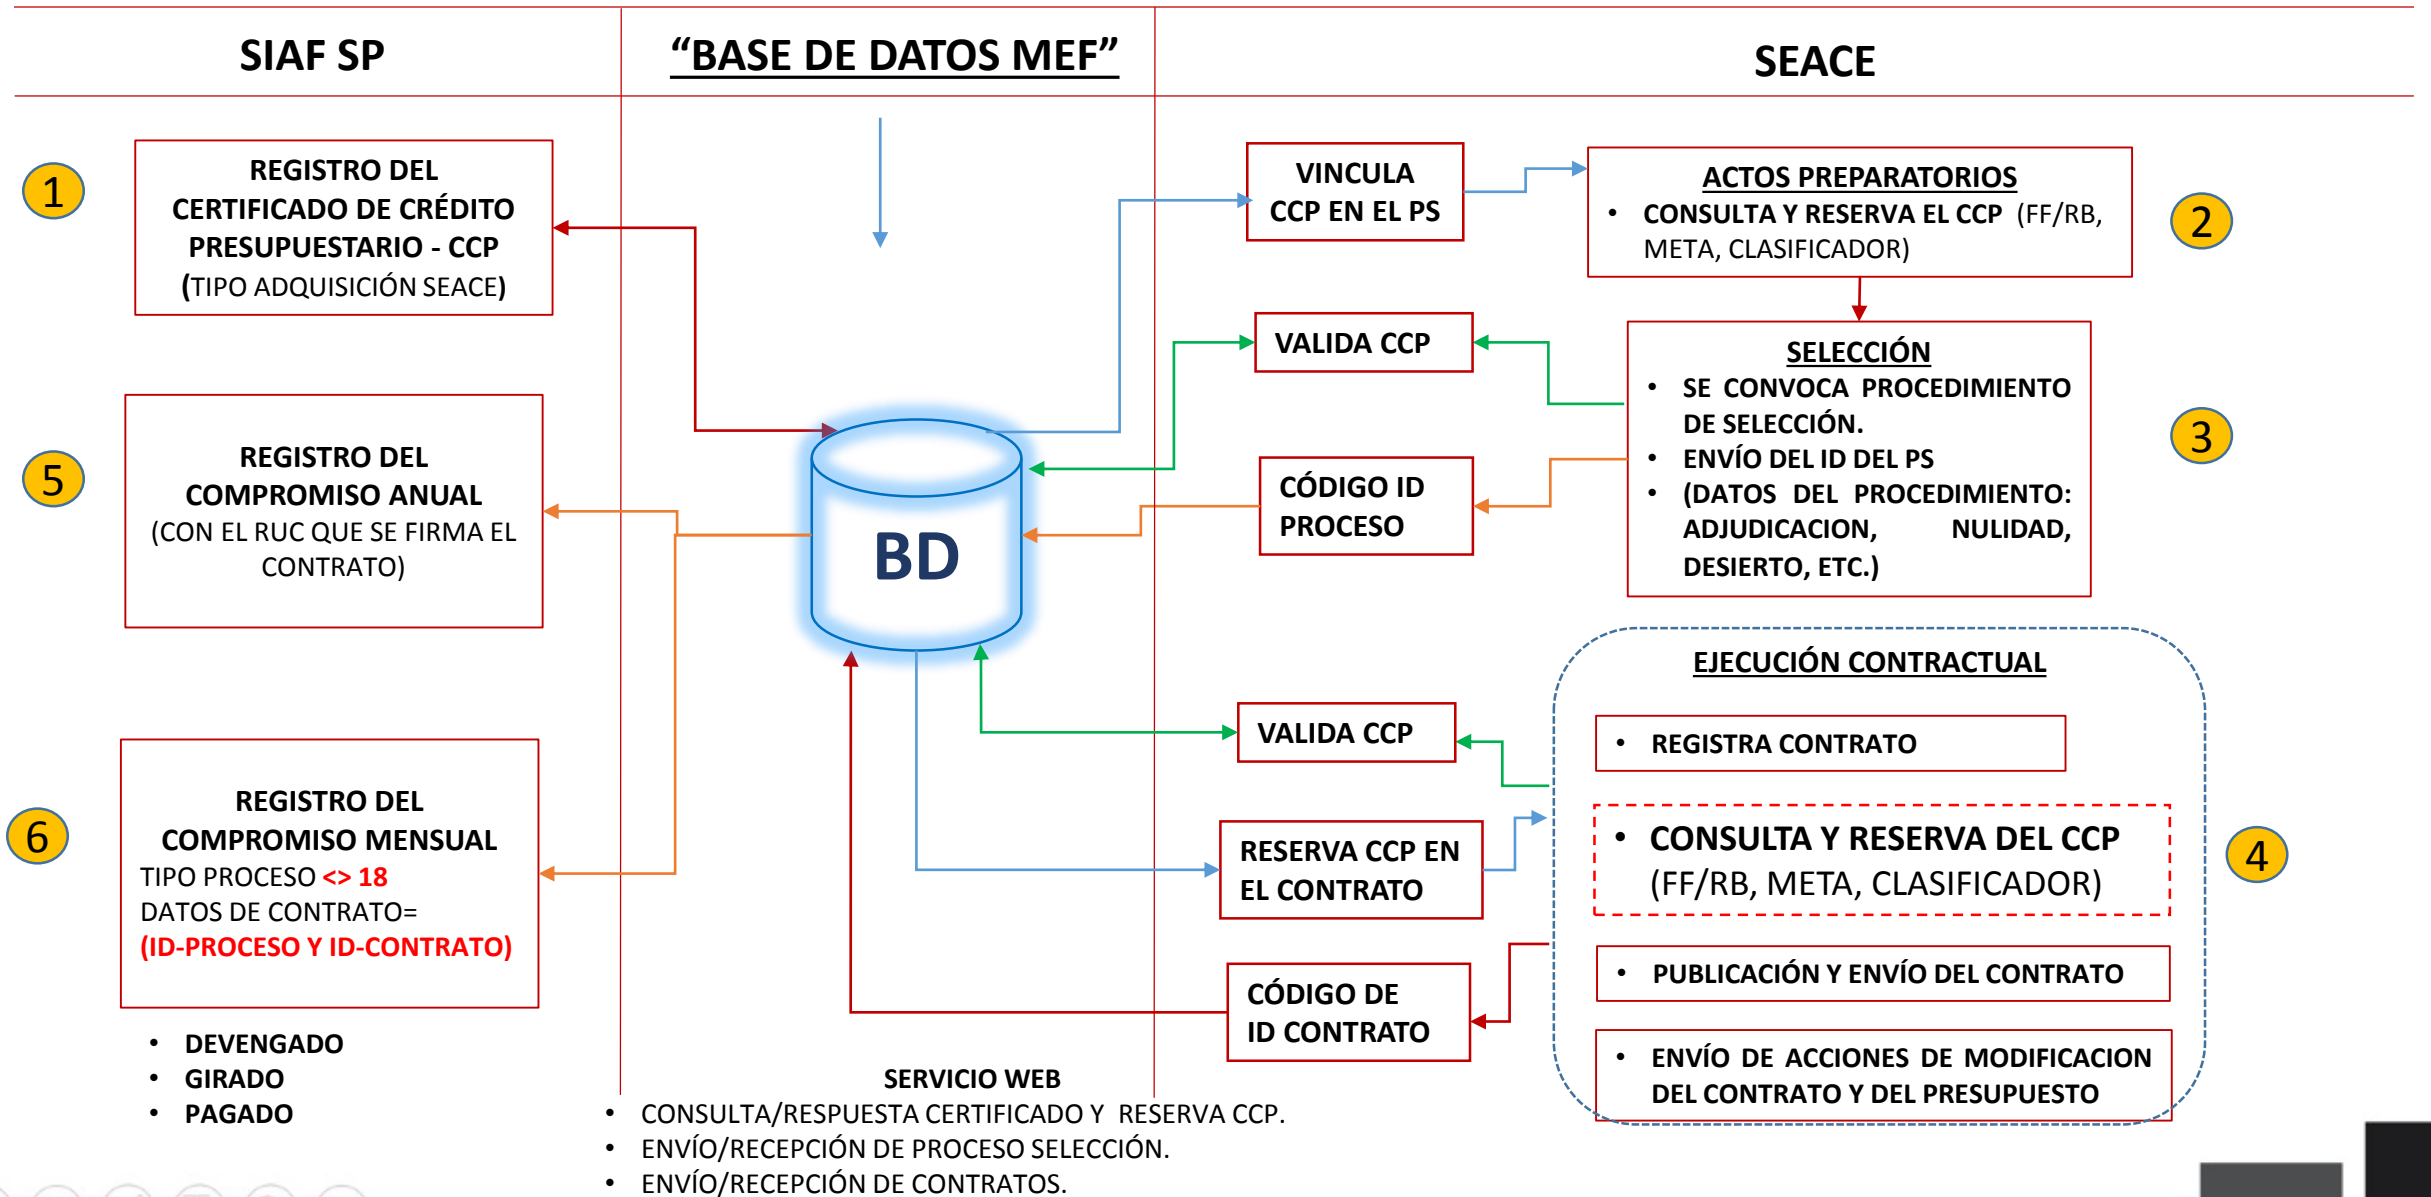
SIAF SP

“BASE DE DATOS MEF”

SEACE

1

REGISTRO DEL CERTIFICADO DE CRÉDITO PRESUPUESTARIO - CCP (TIPO ADQUISICIÓN SEACE)

VINCULA CCP EN EL PS

ACTOS PREPARATORIOS
• CONSULTA Y RESERVA EL CCP (FF/RB, META, CLASIFICADOR)

2

VALIDA CCP

SELECCIÓN
• SE CONVOCA PROCEDIMIENTO DE SELECCIÓN.
• ENVÍO DEL ID DEL PS
• (DATOS DEL PROCEDIMIENTO: ADJUDICACION, NULIDAD, DESIERTO, ETC.)

3

5

REGISTRO DEL COMPROMISO ANUAL (CON EL RUC QUE SE FIRMA EL CONTRATO)

BD

CÓDIGO ID PROCESO

EJECUCIÓN CONTRACTUAL

VALIDA CCP

• REGISTRA CONTRATO

6

REGISTRO DEL COMPROMISO MENSUAL
TIPO PROCESO <> 18
DATOS DE CONTRATO=
(ID-PROCESO Y ID-CONTRATO)

RESERVA CCP EN EL CONTRATO

• CONSULTA Y RESERVA DEL CCP (FF/RB, META, CLASIFICADOR)

4

• PUBLICACIÓN Y ENVÍO DEL CONTRATO

CÓDIGO DE ID CONTRATO

• ENVÍO DE ACCIONES DE MODIFICACION DEL CONTRATO Y DEL PRESUPUESTO

• DEVENGADO
• GIRADO
• PAGADO

SERVICIO WEB
• CONSULTA/RESPUESTA CERTIFICADO Y RESERVA CCP.
• ENVÍO/RECEPCIÓN DE PROCESO SELECCIÓN.
• ENVÍO/RECEPCIÓN DE CONTRATOS.